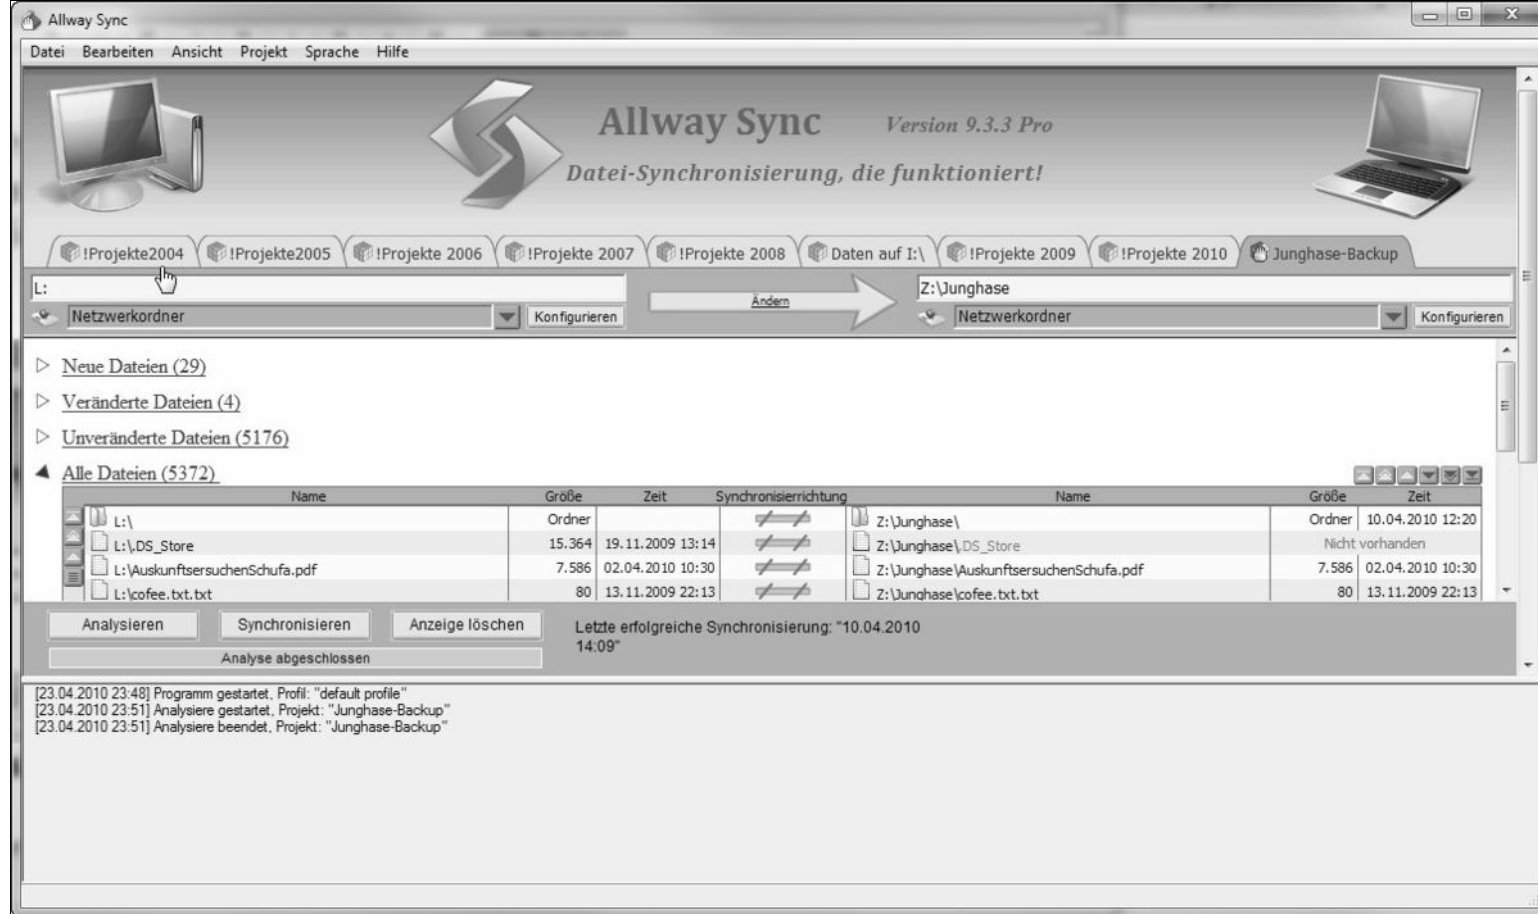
Allway Sync

Datei Bearbeiten Ansicht Projekt Sprache Hilfe

Allway Sync Version 9.3.3 Pro

Datei-Synchronisierung, die funktioniert!

!Projekte2004 !Projekte2005 !Projekte 2006 !Projekte 2007 !Projekte 2008 Daten auf I:\ !Projekte 2009 !Projekte 2010 Junghase-Backup

L:

Netzwerkordner Konfigurieren

Ändern

Z:\Junghase

Netzwerkordner Konfigurieren

Neue Dateien (29)

Veränderte Dateien (4)

Unveränderte Dateien (5176)

Alle Dateien (5372)

| Name | Größe | Zeit | Synchronisierrichtung | Name | Größe | Zeit |
|---|---|---|---|---|---|---|
| L:\ | Ordner | | | Z:\Junghase\ | Ordner | 10.04.2010 12:20 |
| L:\.DS_Store | 15.364 | 19.11.2009 13:14 | | Z:\Junghase\.DS_Store | Nicht vorhanden | |
| L:\AuskunftsersuchenSchufa.pdf | 7.586 | 02.04.2010 10:30 | | Z:\Junghase\AuskunftsersuchenSchufa.pdf | 7.586 | 02.04.2010 10:30 |
| L:\cofee.txt.txt | 80 | 13.11.2009 22:13 | | Z:\Junghase\cofee.txt.txt | 80 | 13.11.2009 22:13 |

Analysieren Synchronisieren Anzeige löschen

Letzte erfolgreiche Synchronisierung: "10.04.2010 14:09"

Analyse abgeschlossen

[23.04.2010 23:48] Programm gestartet, Profil: "default profile"
[23.04.2010 23:51] Analysiere gestartet, Projekt: "Junghase-Backup"
[23.04.2010 23:51] Analysiere beendet, Projekt: "Junghase-Backup"